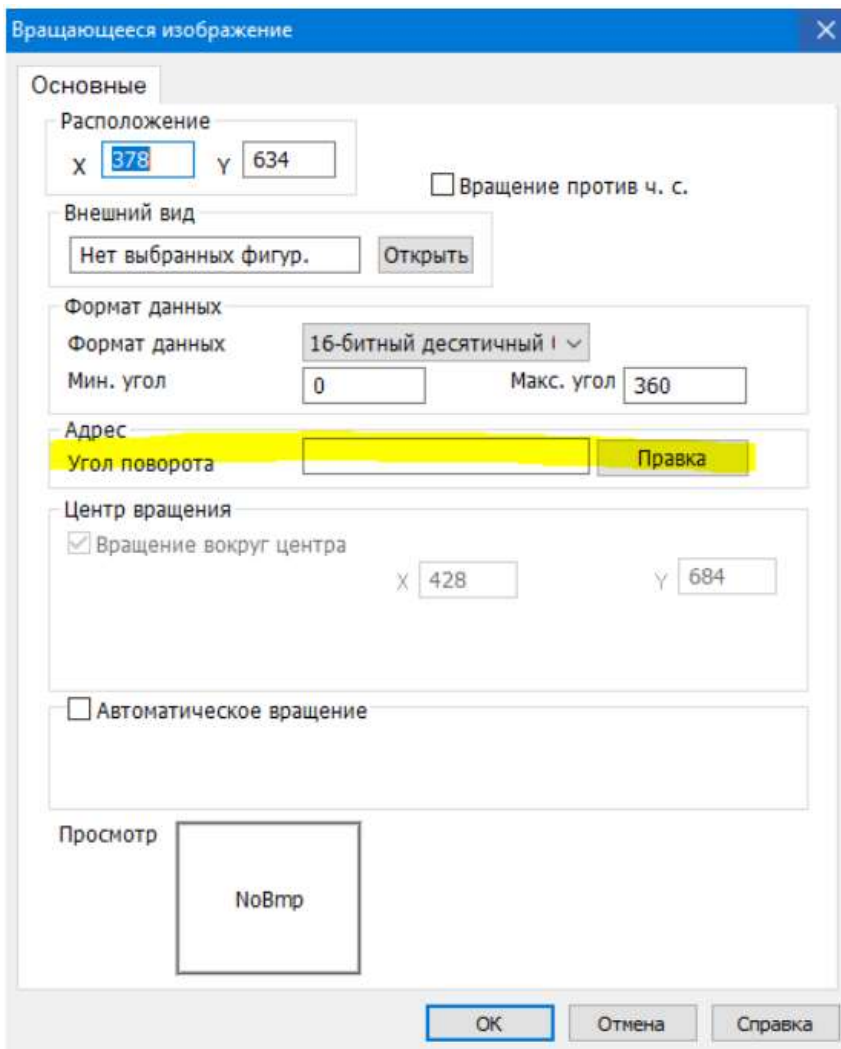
Вращающееся изображение

Основные

Расположение
X 378 Y 634

Вращение против ч. с.

Внешний вид
Нет выбранных фигур. Открыть

Формат данных
Формат данных 16-битный десятичный
Мин. угол 0 Макс. угол 360

Адрес
Угол поворота Правка

Центр вращения
Вращение вокруг центра
X 428 Y 684

Автоматическое вращение

Просмотр
NoBmp

OK Отмена Справка